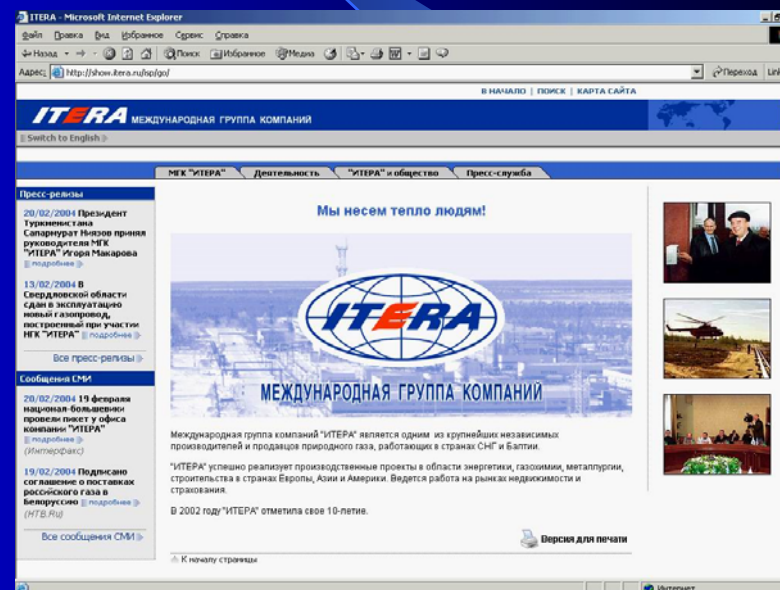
ITERA - Microsoft Internet Explorer

Файл Правка Вид Избранное Сервис Справка

Назад Поиск Избранное Медиа

Адрес: http://show.itera.ru/isp/go/

Переход Links

В НАЧАЛО | ПОИСК | КАРТА САЙТА

ITERA МЕЖДУНАРОДНАЯ ГРУППА КОМПАНИЙ

Switch to English

МГК "ИТЕРА" Деятельность "ИТЕРА" и общество Пресс-служба

Пресс-релизы

20/02/2004 Президент Туркменистана Сапармурат Ниязов принял руководителя МГК "ИТЕРА" Игоря Макарова подробнее

13/02/2004 В Свердловской области сдан в эксплуатацию новый газопровод, построенный при участии МГК "ИТЕРА" подробнее

Все пресс-релизы

Сообщения СМИ

20/02/2004 19 февраля национал-большевики провели пикет у офиса компании "ИТЕРА" подробнее (Интерфакс)

19/02/2004 Подписано соглашение о поставках российского газа в Белоруссию подробнее (НТВ.Ru)

Все сообщения СМИ

Мы несем тепло людям!

ITERA

МЕЖДУНАРОДНАЯ ГРУППА КОМПАНИЙ

Международная группа компаний "ИТЕРА" является одним из крупнейших независимых производителей и продавцов природного газа, работающих в странах СНГ и Балтии.

"ИТЕРА" успешно реализует производственные проекты в области энергетики, газохимии, металлургии, строительства в странах Европы, Азии и Америки. Ведется работа на рынках недвижимости и страхования.

В 2002 году "ИТЕРА" отметила свое 10-летие.

Версия для печати

К началу страницы

Интернет